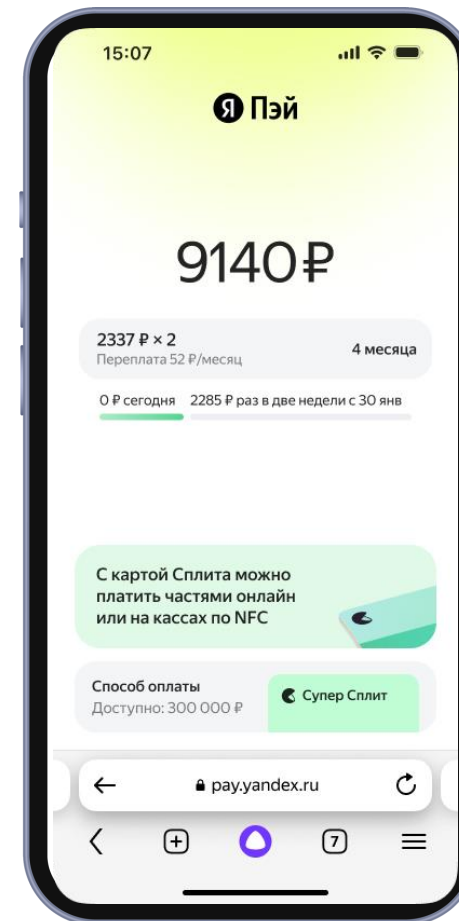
15:07

Я Пэй

9140₽

2337 ₽ × 2
Переплата 52 ₽/месяц

4 месяца

0 ₽ сегодня 2285 ₽ раз в две недели с 30 янв

С картой Сплита можно платить частями онлайн или на кассах по NFC

Способ оплаты
Доступно: 300 000 ₽

Супер Сплит

pay.yandex.ru

7